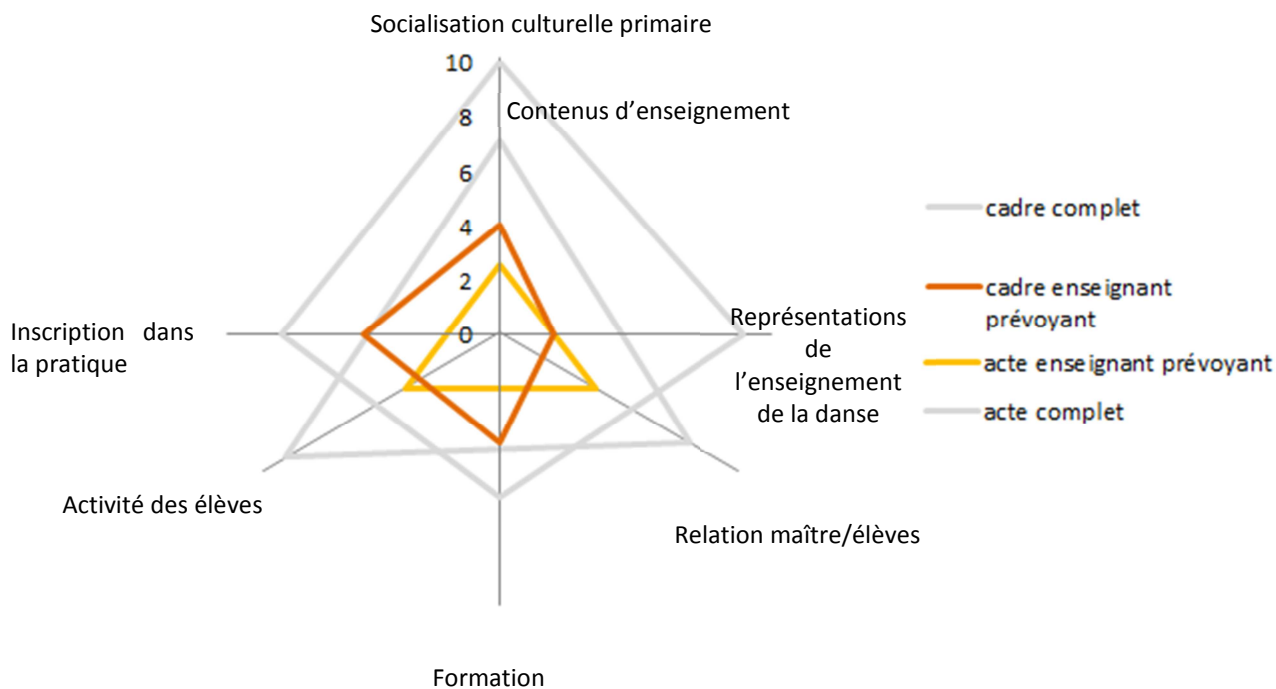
Socialisation culturelle primaire

10
8
6
4
2
0

Contenus d'enseignement

Représentations de l'enseignement de la danse

Relation maître/élèves

Formation

Activité des élèves

Inscription dans la pratique

cadre complet
cadre enseignant prévoyant
acte enseignant prévoyant
acte complet